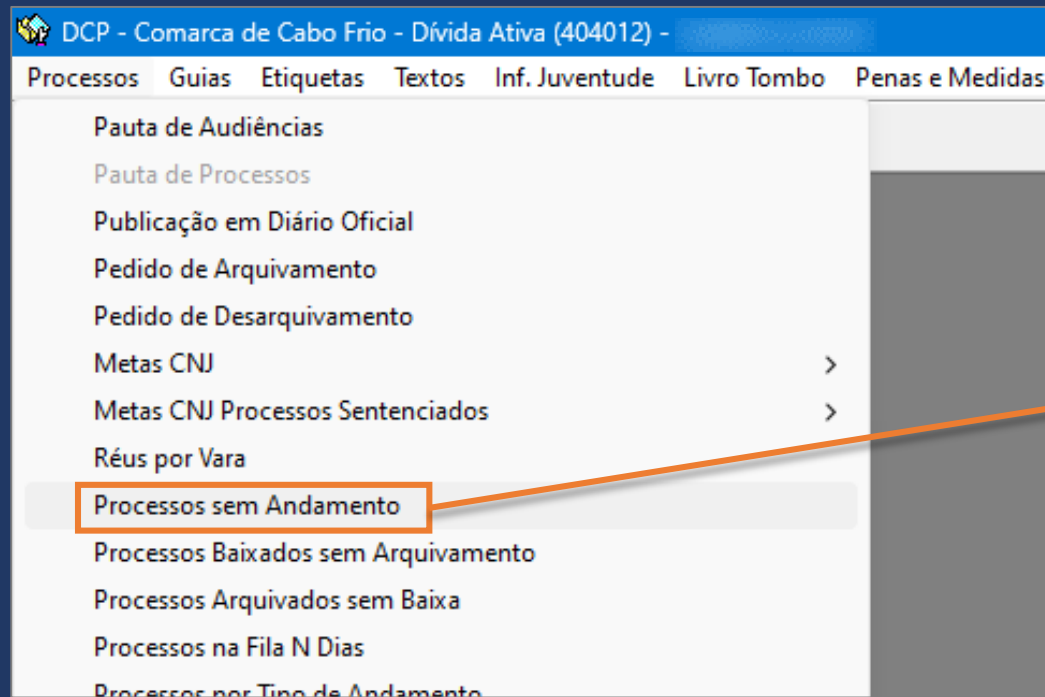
DCP - Comarca de Cabo Frio - Dívida Ativa (404012) - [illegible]

Processos Guias Etiquetas Textos Inf. Juventude Livro Tombo Penas e Medidas

Pauta de Audiências
Pauta de Processos
Publicação em Diário Oficial
Pedido de Arquivamento
Pedido de Desarquivamento
Metas CNJ >
Metas CNJ Processos Sentenciados >
Réus por Vara
Processos sem Andamento
Processos Baixados sem Arquivamento
Processos Arquivados sem Baixa
Processos na Fila N Dias
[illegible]